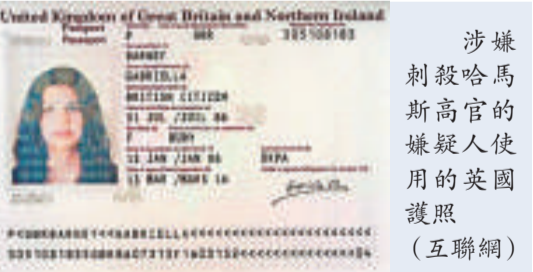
United Kingdom of Great Britain and Northern Ireland
Passport
Passport
P GBR 305100183
BARNEY
GABRIELLA
BRITISH CITIZEN
31 JUL /JUIL 80
F BURY
11 JAN /JAN 05 UKPA
11 MAR /MARS 16
P<GBRBARNEY<<GABRIELLA<<<<<<<<<<<<<<<<<<<<<<
3051001836GBR8007317F1603110<<<<<<<<<<<<<<04

涉嫌刺殺哈馬斯高官的嫌疑人使用的英國護照（互聯網）